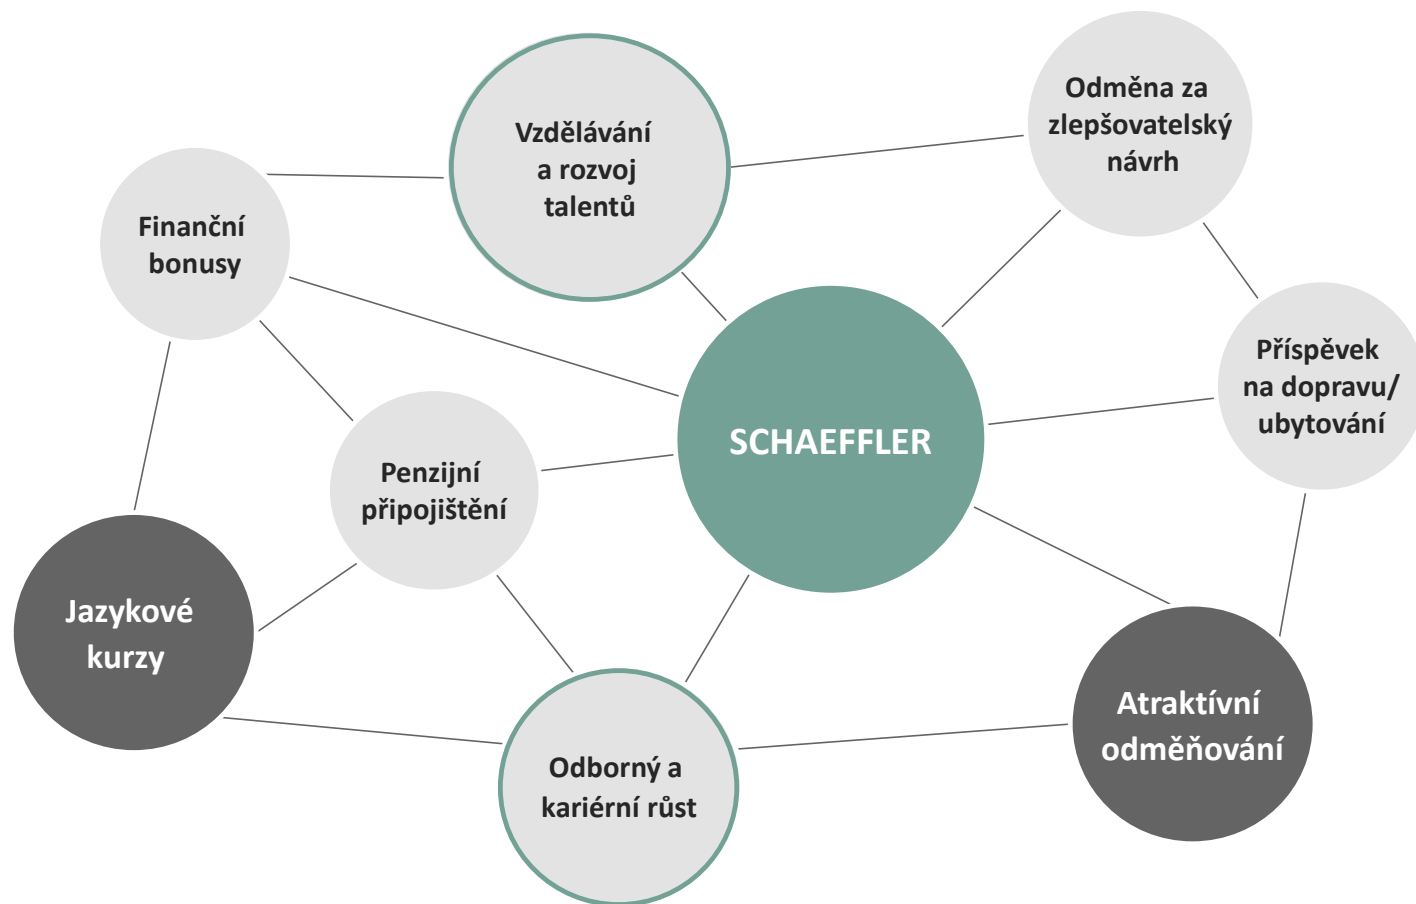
Vzdělávání a rozvoj talentů

Odměna za zlepšovatelský návrh

Finanční bonusy

SCHAEFFLER

Příspěvek na dopravu/ ubytování

Penzijní připojištění

Jazykové kurzy

Atraktívní odměňování

Odborný a kariérní růst